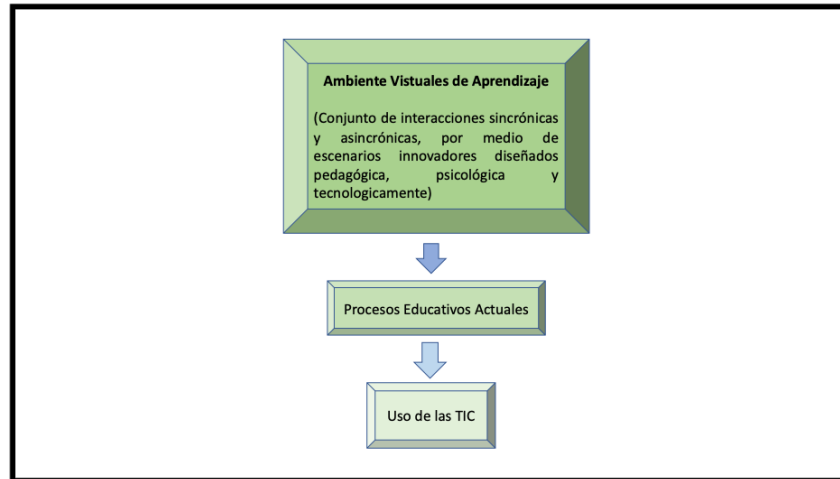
Ambiente Vistuales de Aprendizaje

(Conjunto de interacciones sincrónicas y asincrónicas, por medio de escenarios innovadores diseñados pedagógica, psicológica y tecnologicamente)

Procesos Educativos Actuales

Uso de las TIC